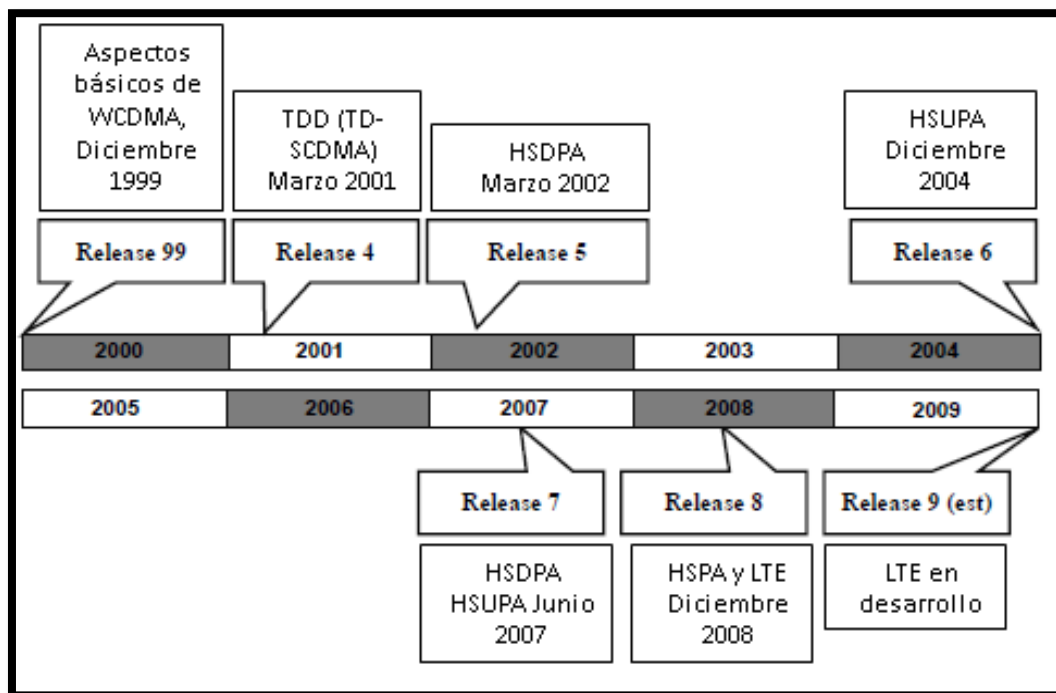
Aspectos básicos de WCDMA, Diciembre 1999

TDD (TD-SCDMA) Marzo 2001

HSDPA Marzo 2002

HSUPA Diciembre 2004

Release 99

Release 4

Release 5

Release 6

| 2000 | 2001 | 2002 | 2003 | 2004 |
|---|---|---|---|---|
| 2005 | 2006 | 2007 | 2008 | 2009 |

Release 7

Release 8

Release 9 (est)

HSDPA HSUPA Junio 2007

HSPA y LTE Diciembre 2008

LTE en desarrollo